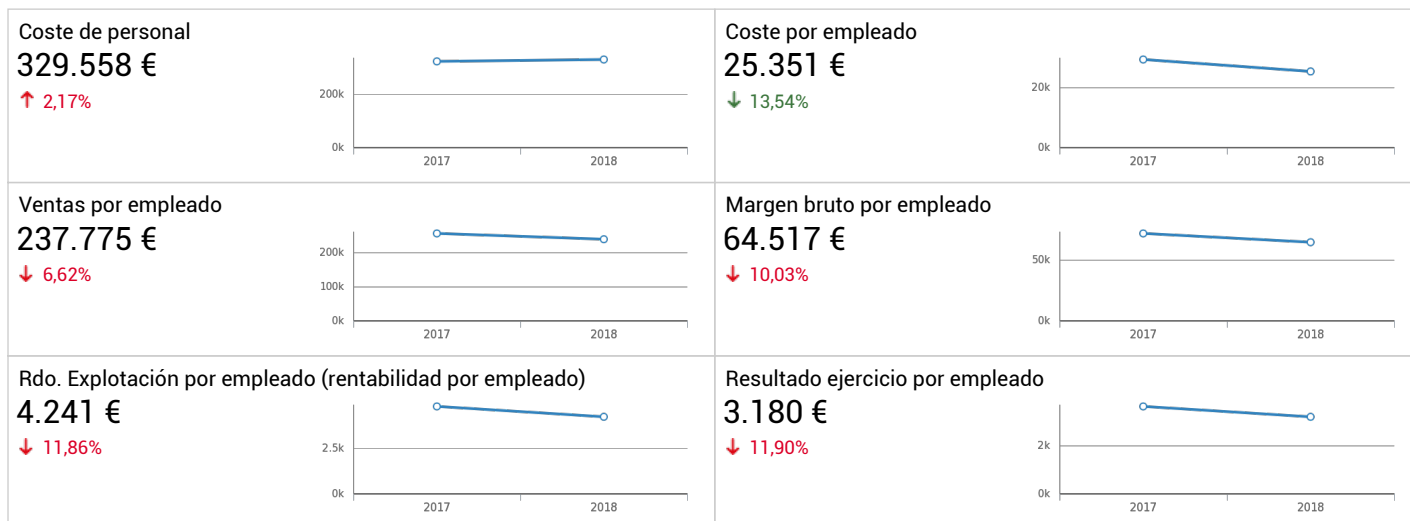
Coste de personal
329.558 €
↑ 2,17%

200k
0k
2017
2018

Coste por empleado
25.351 €
↓ 13,54%

20k
0k
2017
2018

Ventas por empleado
237.775 €
↓ 6,62%

200k
100k
0k
2017
2018

Margen bruto por empleado
64.517 €
↓ 10,03%

50k
0k
2017
2018

Rdo. Explotación por empleado (rentabilidad por empleado)
4.241 €
↓ 11,86%

2.5k
0k
2017
2018

Resultado ejercicio por empleado
3.180 €
↓ 11,90%

2k
0k
2017
2018